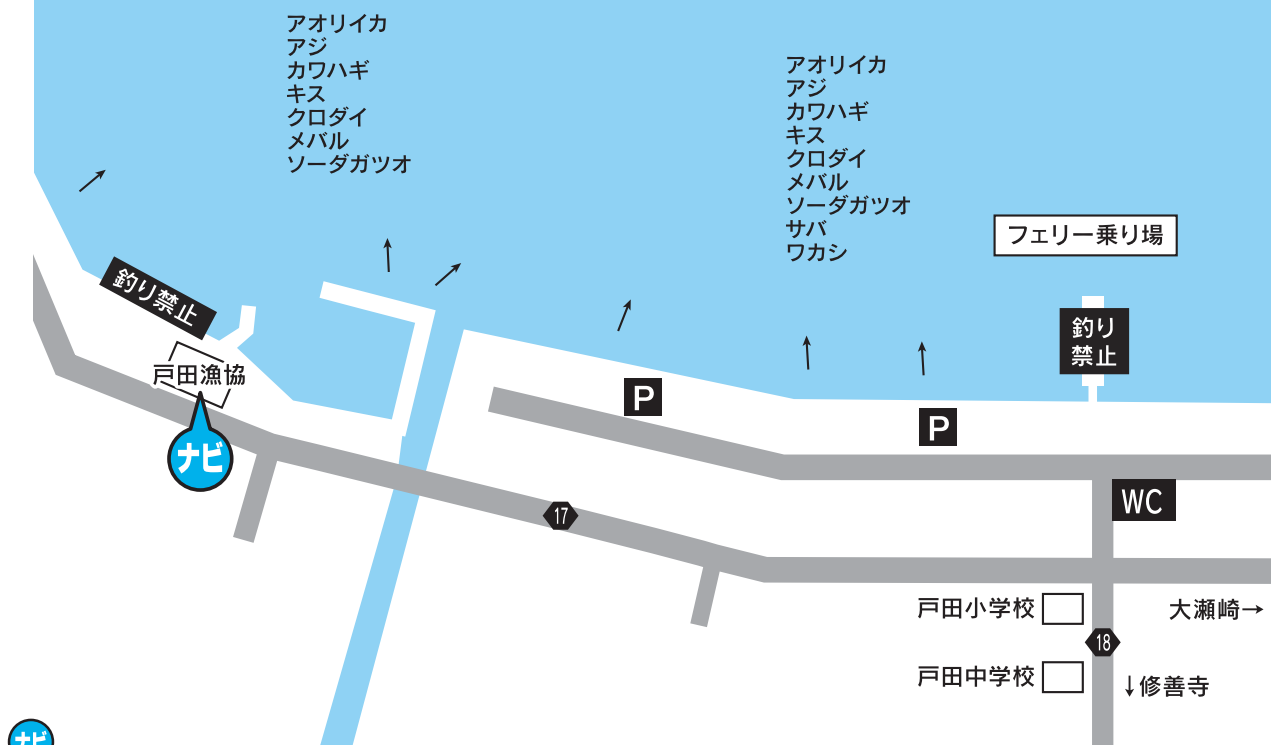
アオリイカ
アジ
カワハギ
キス
クロダイ
メバル
ソーダガツオ

アオリイカ
アジ
カワハギ
キス
クロダイ
メバル
ソーダガツオ
サバ
ワカシ

フェリー乗り場

釣り禁止

戸田漁協

ナビ

釣り禁止

P

P

WC

17

戸田小学校

大瀬崎→

18

戸田中学校

↓修善寺

ナビ